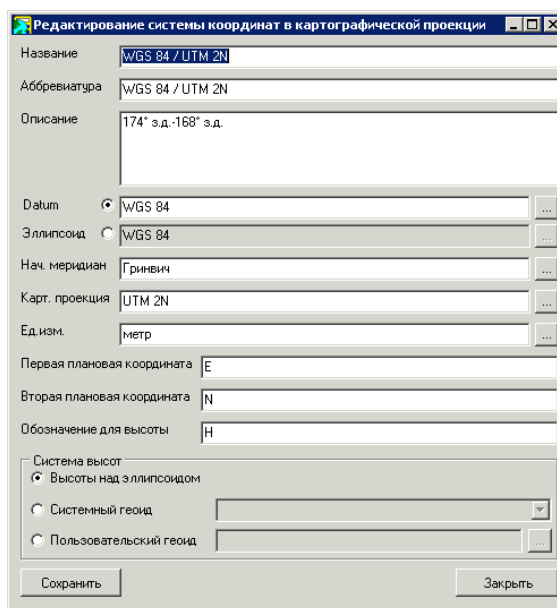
Редактирование системы координат в картографической проекции

Название WGS 84 / UTM 2N

Аббревиатура WGS 84 / UTM 2N

Описание 174° з.д.-168° з.д.

Datum WGS 84 ...

Эллипсоид WGS 84 ...

Нач. меридиан Гринвич ...

Карт. проекция UTM 2N ...

Ед.изм. метр ...

Первая плановая координата E

Вторая плановая координата N

Обозначение для высоты H

Система высот

Высоты над эллипсоидом

Системный геоид

Пользовательский геоид ...

Сохранить

Закрыть